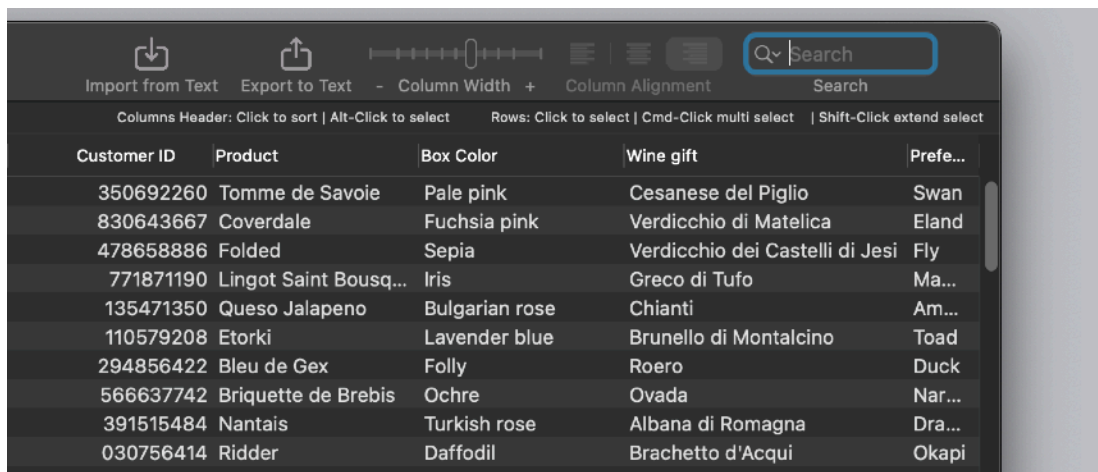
Import from Text Export to Text - Column Width + Column Alignment Search

Search

Columns Header: Click to sort | Alt-Click to select Rows: Click to select | Cmd-Click multi select | Shift-Click extend select

| Customer ID | Product | Box Color | Wine gift | Prefe... |
|---|---|---|---|---|
| 350692260 | Tomme de Savoie | Pale pink | Cesanese del Piglio | Swan |
| 830643667 | Coverdale | Fuchsia pink | Verdicchio di Matelica | Eland |
| 478658886 | Folded | Sepia | Verdicchio dei Castelli di Jesi | Fly |
| 771871190 | Lingot Saint Bousq... | Iris | Greco di Tufo | Ma... |
| 135471350 | Queso Jalapeno | Bulgarian rose | Chianti | Am... |
| 110579208 | Etorki | Lavender blue | Brunello di Montalcino | Toad |
| 294856422 | Bleu de Gex | Folly | Roero | Duck |
| 566637742 | Briquette de Brebis | Ochre | Ovada | Nar... |
| 391515484 | Nantais | Turkish rose | Albana di Romagna | Dra... |
| 030756414 | Ridder | Daffodil | Brachetto d'Acqui | Okapi |